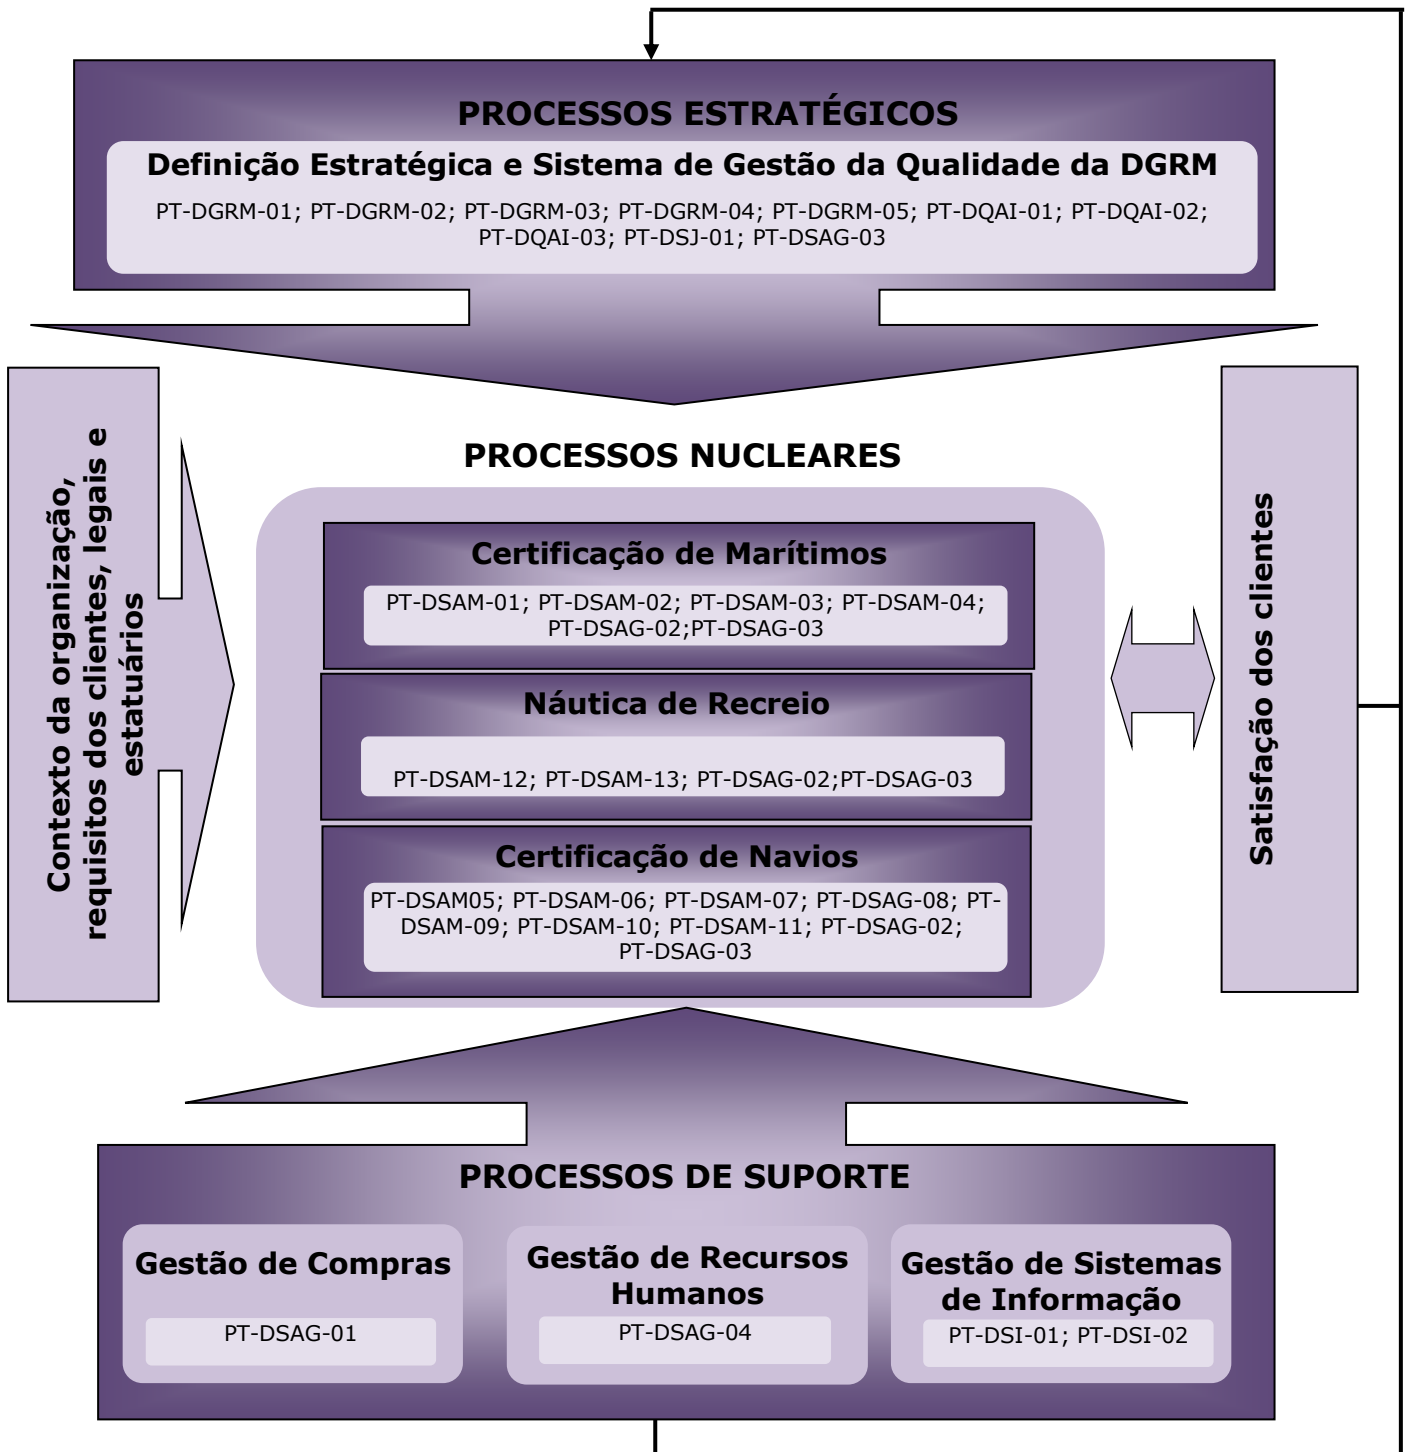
PROCESSOS ESTRATÉGICOS

Definição Estratégica e Sistema de Gestão da Qualidade da DGRM

PT-DGRM-01; PT-DGRM-02; PT-DGRM-03; PT-DGRM-04; PT-DGRM-05; PT-DQAI-01; PT-DQAI-02; PT-DQAI-03; PT-DSJ-01; PT-DSAG-03

Contexto da organização, requisitos dos clientes, legais e estatuários

PROCESSOS NUCLEARES

Certificação de Marítimos

PT-DSAM-01; PT-DSAM-02; PT-DSAM-03; PT-DSAM-04; PT-DSAG-02;PT-DSAG-03

Náutica de Recreio

PT-DSAM-12; PT-DSAM-13; PT-DSAG-02;PT-DSAG-03

Certificação de Navios

PT-DSAM05; PT-DSAM-06; PT-DSAM-07; PT-DSAG-08; PT-DSAM-09; PT-DSAM-10; PT-DSAM-11; PT-DSAG-02; PT-DSAG-03

Satisfação dos clientes

PROCESSOS DE SUPORTE

Gestão de Compras

PT-DSAG-01

Gestão de Recursos Humanos

PT-DSAG-04

Gestão de Sistemas de Informação

PT-DSI-01; PT-DSI-02